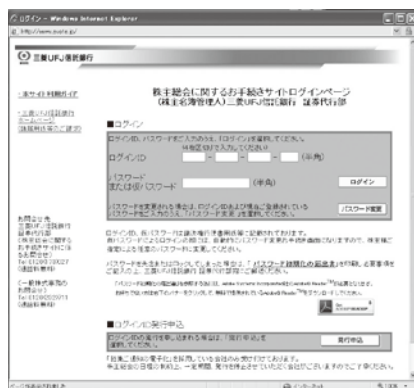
ログイン - Windows Internet Explorer

三菱UFJ信託銀行

株主総会に関するお手続きサイトログインページ
(株主名簿管理人)三菱UFJ信託銀行 証券代行部

■ログイン

ログインID、パスワードをご入力の上、「ログイン」ボタンを押してください。

ログインID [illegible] (半角)

パスワード または仮パスワード (半角)

ログイン

パスワード変更

■ログインID発行申込

発行申込

インターネット